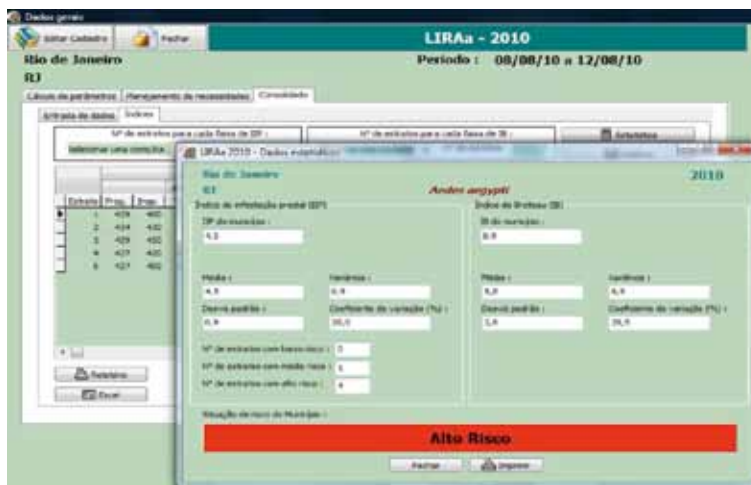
Dados gerais

Editar Cadastro | Fechar

LIRAa - 2010

Rio de Janeiro

RJ

Período : 08/08/10 a 12/08/10

Cálculo de parâmetros | Planejamento de necessidades | Consolidado

Entrada de dados | Índices

Nº de estratos para cada faixa de IIP :

Nº de estratos para cada faixa de IB :

Selecionar uma condição...

Estatística

| Estrato | Prog. | Insp. |
|---|---|---|
| 1 | 429 | 400 |
| 2 | 434 | 432 |
| 3 | 429 | 432 |
| 4 | 427 | 420 |
| 5 | 427 | 402 |

Relatório

Excel

LIRAa 2010 - Dados estatísticos

Rio de Janeiro

RJ

2010

Aedes aegypti

Índice de infestação predial (IIP)

IIP do município :

4,5

Média :

4,5

Variância :

0,9

Desvio padrão :

0,9

Coeficiente de variação (%) :

20,0

Nº de estratos com baixo risco :

0

Nº de estratos com médio risco :

1

Nº de estratos com alto risco :

4

Índice de Breteau (IB)

IB do município :

8,8

Média :

8,8

Variância :

6,4

Desvio padrão :

2,6

Coeficiente de variação (%) :

29,9

Situação de risco do Município :

Alto Risco

Fechar

Imprimir